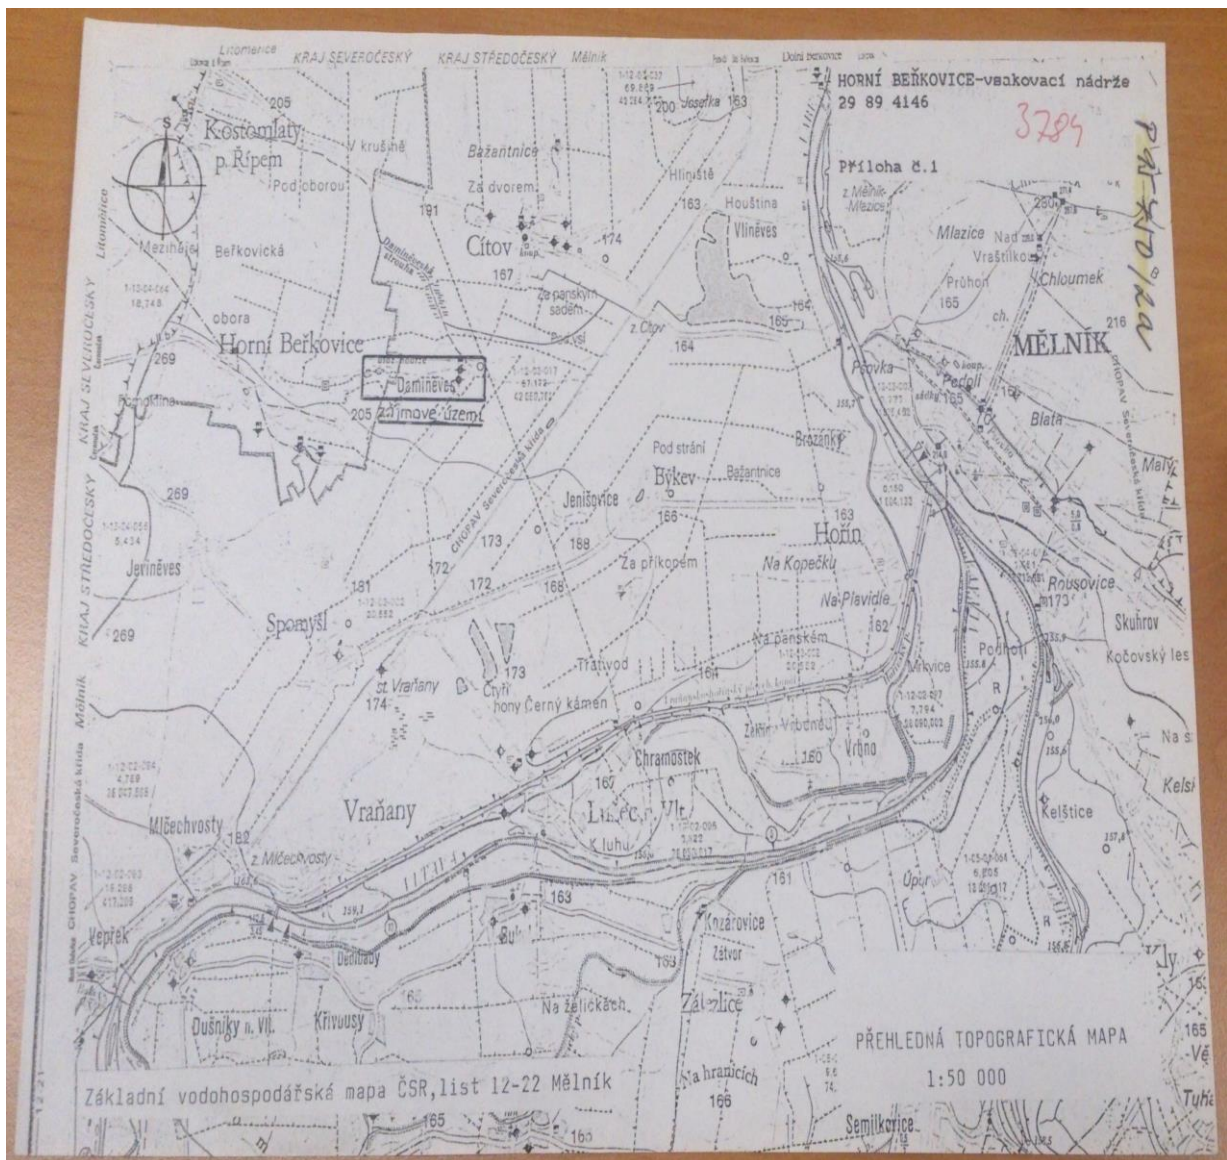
HORNÍ BEŘKOVICE-vsakovací nádrže
29 89 4146

3784

Příloha č.1

Litoměřice KRAJ SEVEROČESKÝ KRAJ STŘEDOČESKÝ Mělník

Kostomlaty p. Řípem
205
V krušně
Pod oborou
Bažantnice
Za dvorem
Hliniště
Houština
Vliněves
Cítov
174
167
191
Beřkovická
Mazihájek
obora
Horní Beřkovice
269
Daminěves
zájmové území
205
Ze panským sadem
z. Cítov
164
165
Mlazice
Nad
Vraštilkou
Chloumek
Průhon
165
ch.
216
MĚLNÍK
Pšovka
Pedolí
Blata
Brozánky
Pod strání
Býkev
Bažantnice
Jenišovice
166
188
173
172
172
168
Za příkopem
Na Kopečku
Na Plavidle
Hořín
163
162
Rousovice
173
Skuhrov
Kočovský les
Jeriněves
269
269
181
Spomyšl
st. Vraňany
174
Čtyři hony Černý kámen
173
Třtivod
Na panském
Vrkvice
Podhoří
Zátiší
Vrbno
160
Chramostek
167
Lužec n. Vlt.
K luhu
Vraňany
Mlčechvosty
162
z. Mlčechvosty
Kelštice
Úpor
161
163
Vepřek
Dušníky n. Vlt.
Křivousy
Dědibaby
Kozárovice
Zátvor
163
Na želickách
Záboří
Na hranicích
166
165
Semilkovice
KRAJ STŘEDOČESKÝ
KRAJ SEVEROČESKÝ
Mělník
CHOPAV Severočeská křída

PŘEHLEDNÁ TOPOGRAFICKÁ MAPA
1:50 000

Základní vodohospodářská mapa ČSR, list 12-22 Mělník